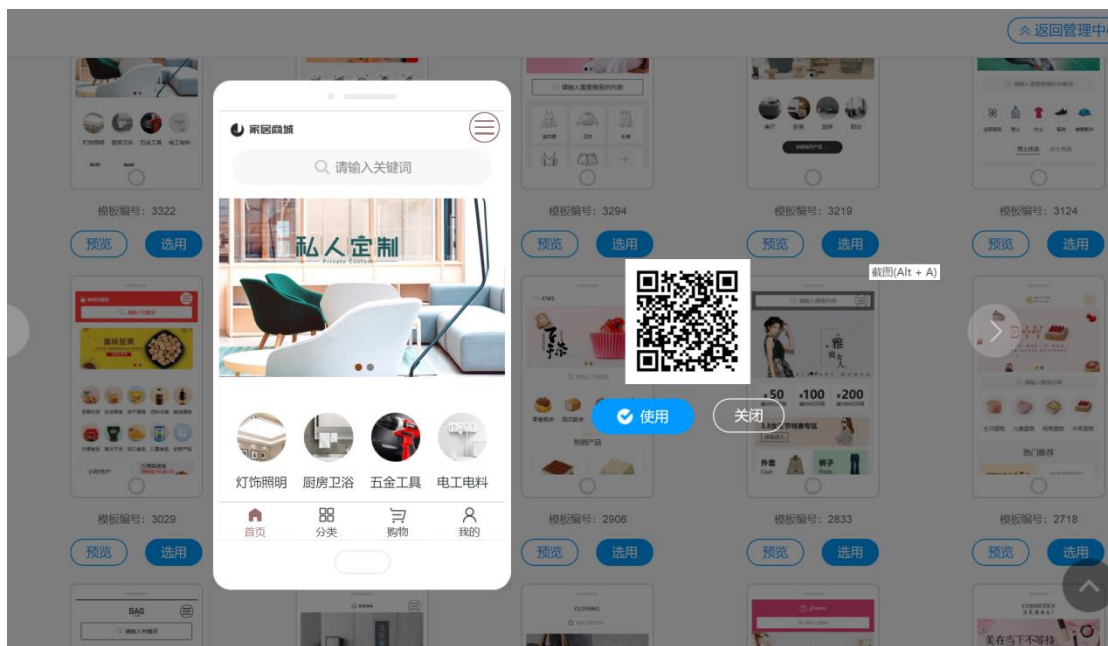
返回管理中

家居商城

请输入关键词

私人定制
Private Custom

灯饰照明 厨房卫浴 五金工具 电工电料

首页 分类 购物 我的

模板编号：3322
预览 选用

模板编号：3294
预览 选用

模板编号：3219
预览 选用

模板编号：3124
预览 选用

截图(Alt + A)

使用 关闭

模板编号：3029
预览 选用

模板编号：2906
预览 选用

模板编号：2833
预览 选用

模板编号：2718
预览 选用

美味坚果

热门推荐

热销产品

BAG

CLOTHING

COSMETICS

美在当下不等待